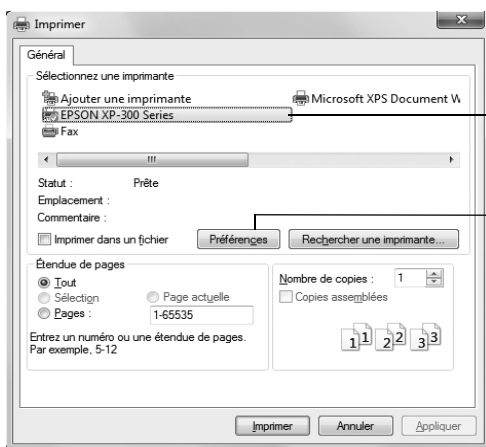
Imprimer

Général

Sélectionnez une imprimante

Ajouter une imprimante

Microsoft XPS Document W

EPSON XP-300 Series

Fax

III

Statut : Prête

Emplacement :

Commentaire :

Imprimer dans un fichier

Préférences

Rechercher une imprimante...

Étendue de pages

Tout

Sélection

Page actuelle

Pages : 1-65535

Entrez un numéro ou une étendue de pages. Par exemple, 5-12

Nombre de copies : 1

Copies assemblées

1 1 2 2 3 3

Imprimer

Annuler

Appliquer